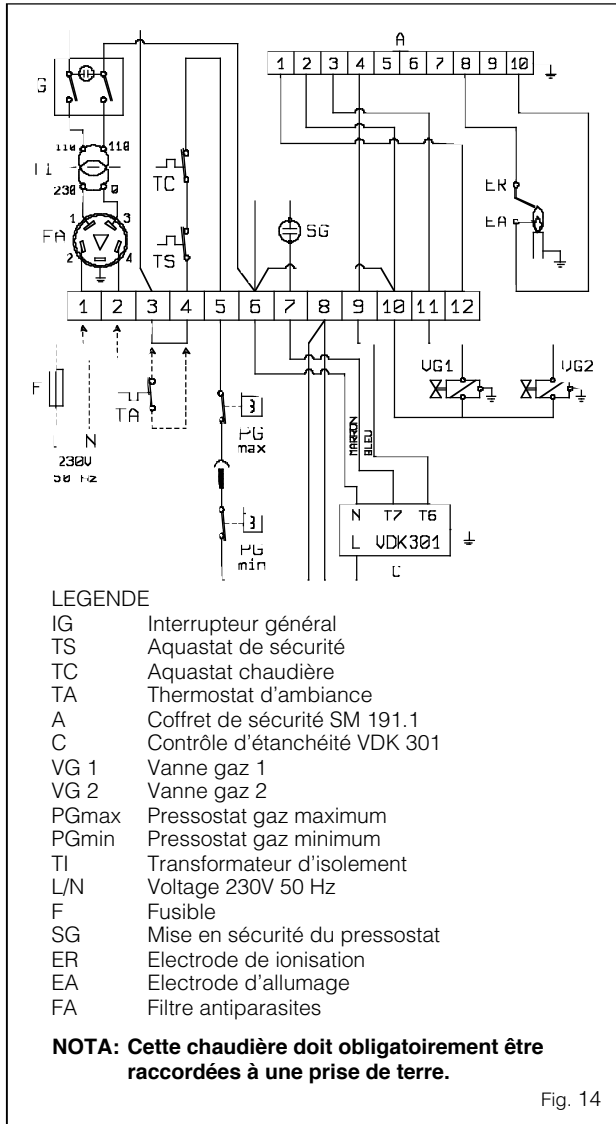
A
1 2 3 4 5 6 7 8 9 10

G

TI
110 110
230 0

FA
1 3
2 4

TC

TS

SG

ER
EA

1 2 3 4 5 6 7 8 9 10 11 12

F
N
230V
50 Hz

TA

PG
max

PG
min

MARRON
BLEU

VG1
VG2

N T7 T6
L VDK301
C

LEGENDE

| | |
|---|---|
| IG | Interrupteur général |
| TS | Aquastat de sécurité |
| TC | Aquastat chaudière |
| TA | Thermostat d'ambiance |
| A | Coffret de sécurité SM 191.1 |
| C | Contrôle d'étanchéité VDK 301 |
| VG 1 | Vanne gaz 1 |
| VG 2 | Vanne gaz 2 |
| PGmax | Pressostat gaz maximum |
| PGmin | Pressostat gaz minimum |
| TI | Transformateur d'isolement |
| L/N | Voltage 230V 50 Hz |
| F | Fusible |
| SG | Mise en sécurité du pressostat |
| ER | Electrode de ionisation |
| EA | Electrode d'allumage |
| FA | Filtre antiparasites |

NOTA: Cette chaudière doit obligatoirement être raccordées à une prise de terre.

Fig. 14